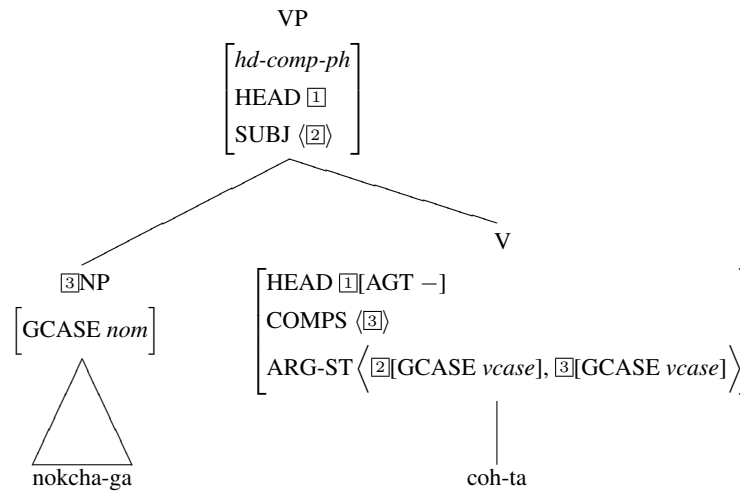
VP

$\begin{bmatrix} \textit{hd-comp-ph} \\ \text{HEAD } \boxed{1} \\ \text{SUBJ } \langle \boxed{2} \rangle \end{bmatrix}$

$\boxed{3}$NP

$\begin{bmatrix} \text{GCASE } \textit{nom} \end{bmatrix}$

nokcha-ga

V

$\begin{bmatrix} \text{HEAD } \boxed{1}[\text{AGT } -] \\ \text{COMPS } \langle \boxed{3} \rangle \\ \text{ARG-ST } \left\langle \boxed{2}[\text{GCASE } \textit{vcase}], \boxed{3}[\text{GCASE } \textit{vcase}] \right\rangle \end{bmatrix}$

coh-ta